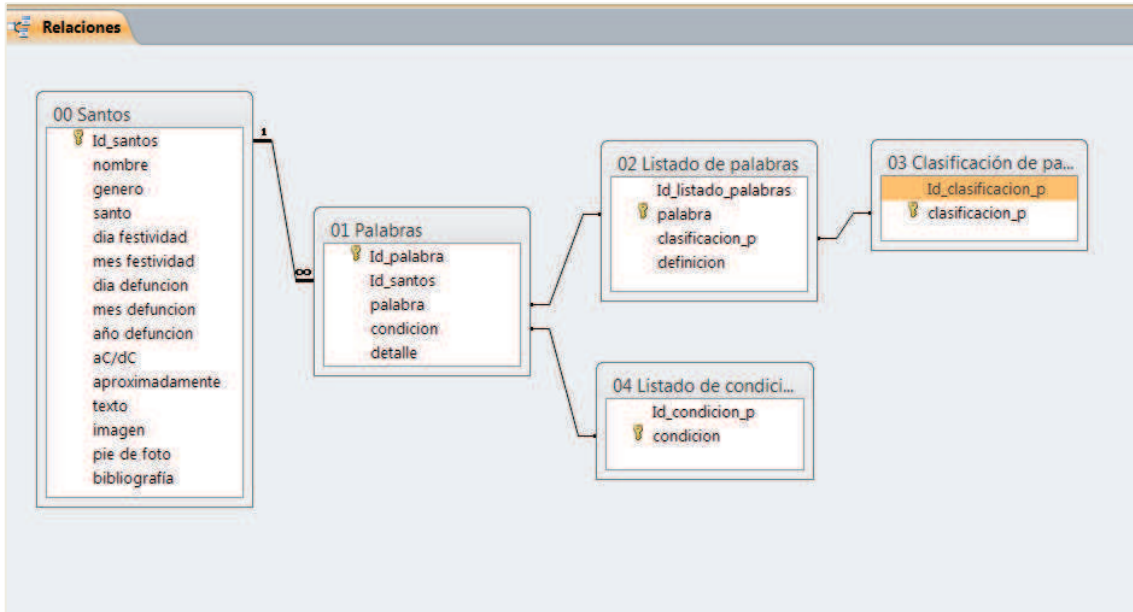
Relaciones

00 Santos
Id_santos
nombre
genero
santo
dia festividad
mes festividad
dia defuncion
mes defuncion
año defuncion
aC/dC
aproximadamente
texto
imagen
pie de foto
bibliografía

1
∞

01 Palabras
Id_palabra
Id_santos
palabra
condicion
detalle

02 Listado de palabras
Id_listado_palabras
palabra
clasificacion_p
definicion

03 Clasificación de pa...
Id_clasificacion_p
clasificacion_p

04 Listado de condici...
Id_condicion_p
condicion